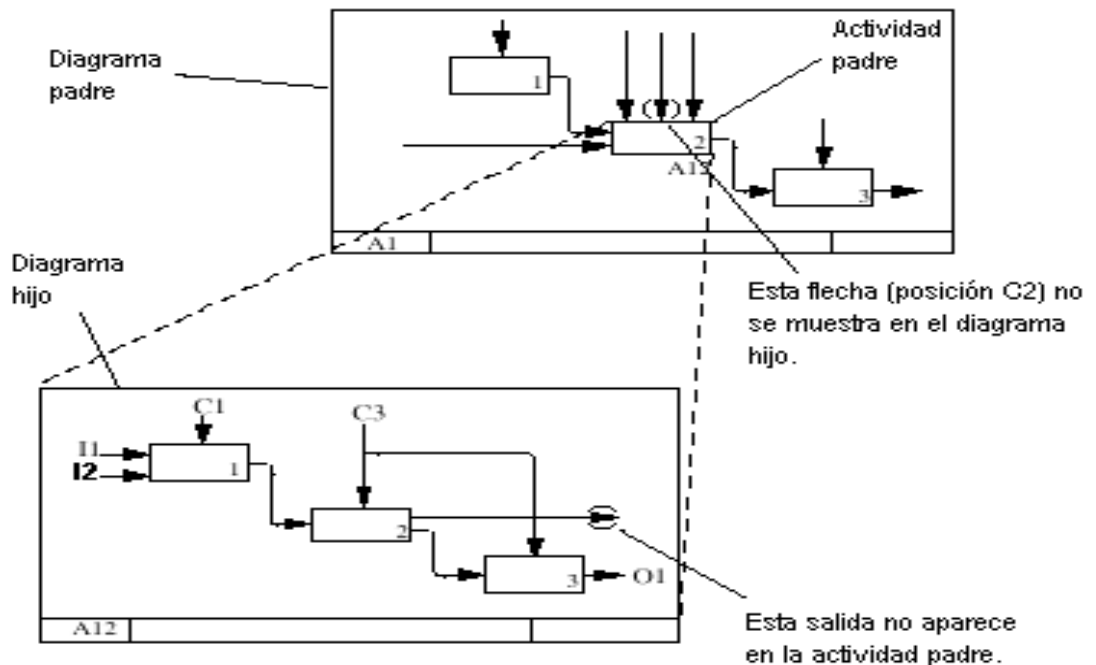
Diagrama padre

Actividad padre

1

( )

2

A12

3

A1

Diagrama hijo

Esta flecha (posición C2) no se muestra en el diagrama hijo.

C1

C3

I1

I2

1

2

3

O1

A12

Esta salida no aparece en la actividad padre.